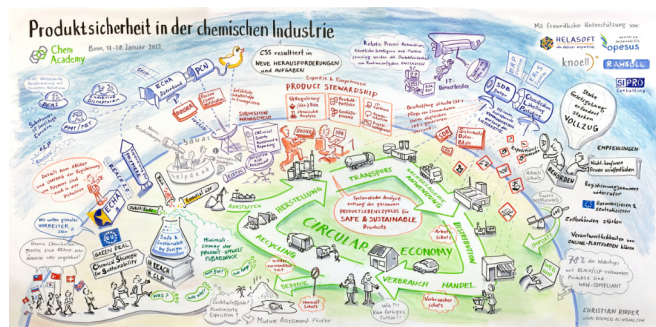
Produktsicherheit in der chemischen Industrie

Chem Academy

Bonn, 17.-18. Januar 2023

Mit freundlicher Unterstützung von:

HELASOFT

opesus

knoell

RAMBØLL

SIPRO consulting

CSS resultiert in NEUE HERAUSFORDERUNGEN UND AUFGABEN

ECHA

PCN

PRODUCT STEWARDSHIP

Expertise & Competences

IT-Dienstleister

SDB

Starke Gesetzgebung, starker VOLLZUG

EMPFEHLUNGEN

Registrierungsdossiers

ECHA

GREEN DEAL

Chemicals Strategy for Sustainability

REACH

CLP

HERSTELLUNG

TRANSPORT

CIRCULAR ECONOMY

DISTRIBUTION

VERBRAUCH

HANDEL

RECYCLING

DEPONIE

Systematische Analyse entlang der gesamten PRODUKTLEBENSZYKLUS für SAFE & SUSTAINABLE Produkte

Zollbehörden

Verantwortlichkeiten von ONLINE-PLATTFORMEN

78% der Waren bei REACH/CLP-relevanten Produkten sind NON-COMPLIANT

Marcus Rassmann

CHRISTIAN RIEDER
www.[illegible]